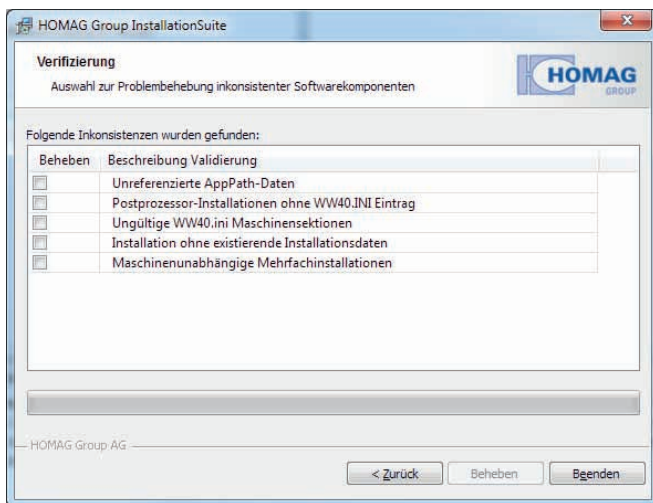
HOMAG Group InstallationSuite

Verifizierung

Auswahl zur Problembehebung inkonsistenter Softwarekomponenten

HOMAG GROUP

Folgende Inkonsistenzen wurden gefunden:

| Beheben | Beschreibung Validierung |
|---|---|
| | Unreferenzierte AppPath-Daten |
| | Postprozessor-Installationen ohne WW40.INI Eintrag |
| | Ungültige WW40.ini Maschinensektionen |
| | Installation ohne existierende Installationsdaten |
| | Maschinenunabhängige Mehrfachinstallationen |

HOMAG Group AG

< Zurück

Beheben

Beenden